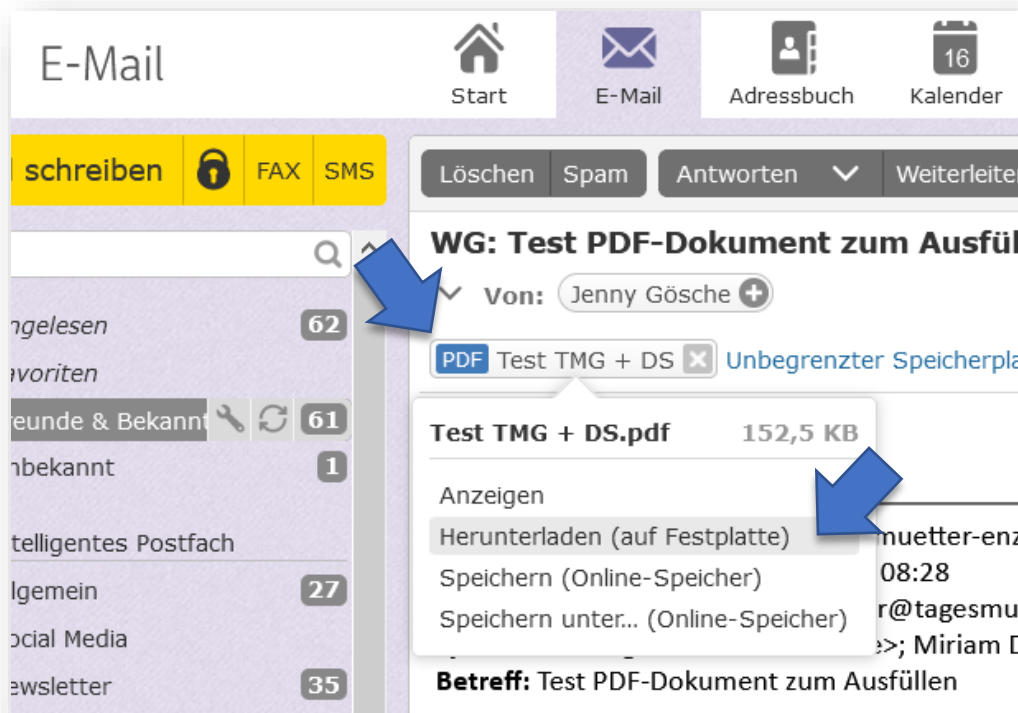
E-Mail

Start

E-Mail

Adressbuch

16

Kalender

schreiben

FAX

SMS

ngelesen 62

avoriten

reunde & Bekannt 61

nbekannt 1

telligentes Postfach

lgemein 27

ocial Media

ewsletter 35

Löschen

Spam

Antworten

Weiterleite

WG: Test PDF-Dokument zum Ausfül

Von: Jenny Gösche

PDF Test TMG + DS

Unbegrenzter Speicherpla

Test TMG + DS.pdf 152,5 KB

Anzeigen

Herunterladen (auf Festplatte)

Speichern (Online-Speicher)

Speichern unter... (Online-Speicher)

muetter-enz

08:28

r@tagesmu

>; Miriam D

Betreff: Test PDF-Dokument zum Ausfüllen